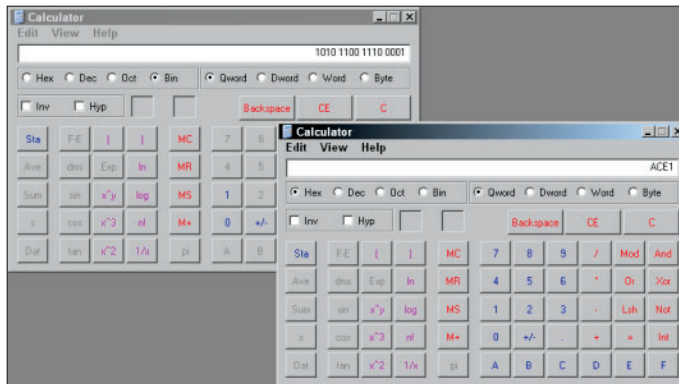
Calculator
Edit View Help
1010 1100 1110 0001
Hex Dec Oct Bin
Qword Dword Word Byte
Inv Hyp
Backspace CE C
Sta F-E ( ) MC 7 8
Ave dms Exp ln MR 4 5
Sum sin x^y log MS 1 2
s cos x^3 n! M+ 0 +/-
Dat tan x^2 1/x pi A B

Calculator
Edit View Help
ACE1
Hex Dec Oct Bin
Qword Dword Word Byte
Inv Hyp
Backspace CE C
Sta F-E ( ) MC 7 8 9 / Mod And
Ave dms Exp ln MR 4 5 6 * Or Xor
Sum sin x^y log MS 1 2 3 - Lsh Not
s cos x^3 n! M+ 0 +/- . + = Int
Dat tan x^2 1/x pi A B C D E F